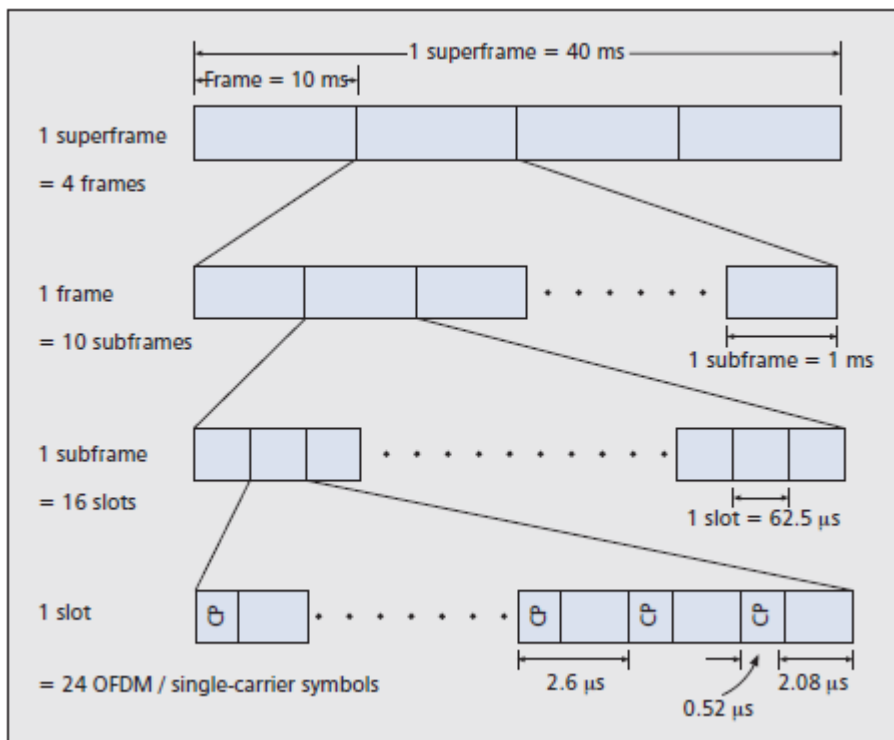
1 superframe = 40 ms
Frame = 10 ms

1 superframe
= 4 frames

1 frame
= 10 subframes

1 subframe = 1 ms

1 subframe
= 16 slots

1 slot = 62.5 μs

1 slot
= 24 OFDM / single-carrier symbols

CP CP CP CP

2.6 μs
0.52 μs
2.08 μs